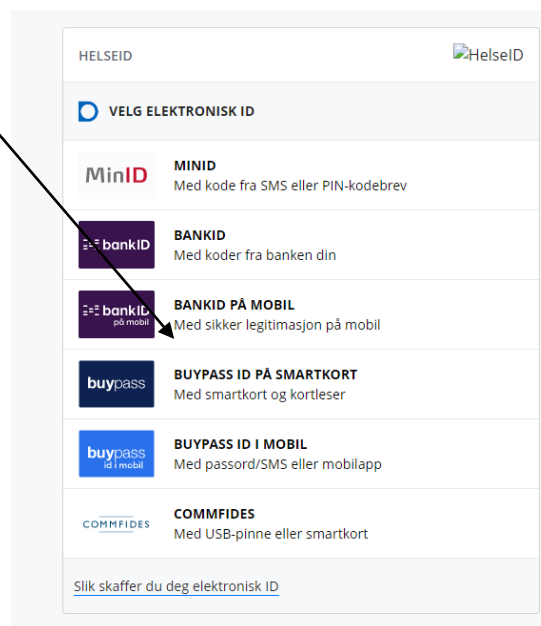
HELSEID

HelseID

VELG ELEKTRONISK ID

MinID

MINID
Med kode fra SMS eller PIN-kodebrev

bankID

BANKID
Med koder fra banken din

bankID på mobil

BANKID PÅ MOBIL
Med sikker legitimasjon på mobil

buypass

BUYPASS ID PÅ SMARTKORT
Med smartkort og kortleser

buypass id i mobil

BUYPASS ID I MOBIL
Med passord/SMS eller mobilapp

COMMFIDES

COMMFIDES
Med USB-pinne eller smartkort

Slik skaffer du deg elektronisk ID